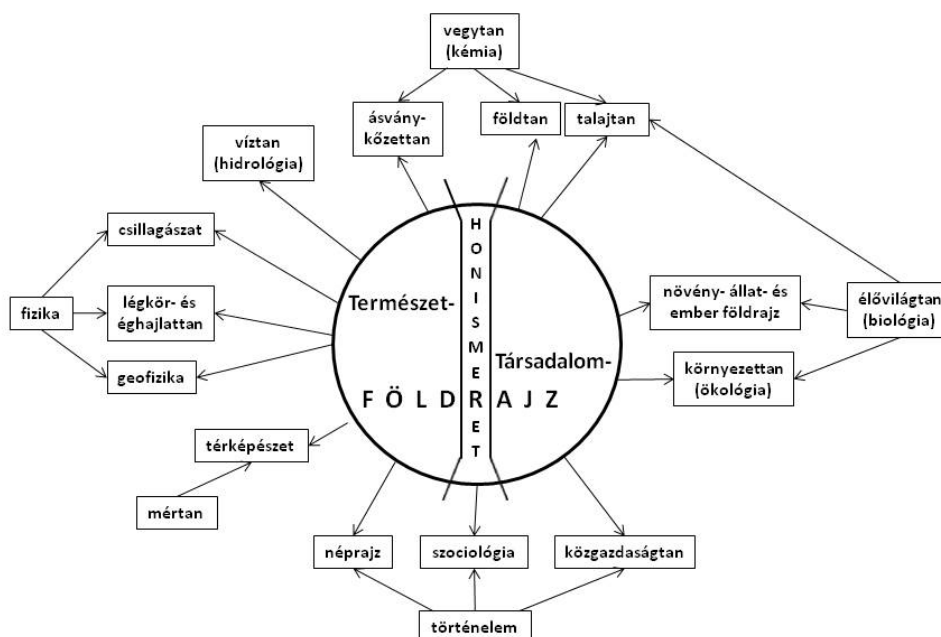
vegytan (kémia)

ásvány-kőzettan

földtan

talajtan

víztan (hidrológia)

csillagászat

fizika

légkör- és éghajlattan

geofizika

Természet-

HONISMERET

Társadalom-

FÖLDRAJZ

növény- állat- és ember földrajz

élővilágtan (biológia)

környezettan (ökológia)

térképészet

mértan

néprajz

szociológia

közgazdaságtan

történelem